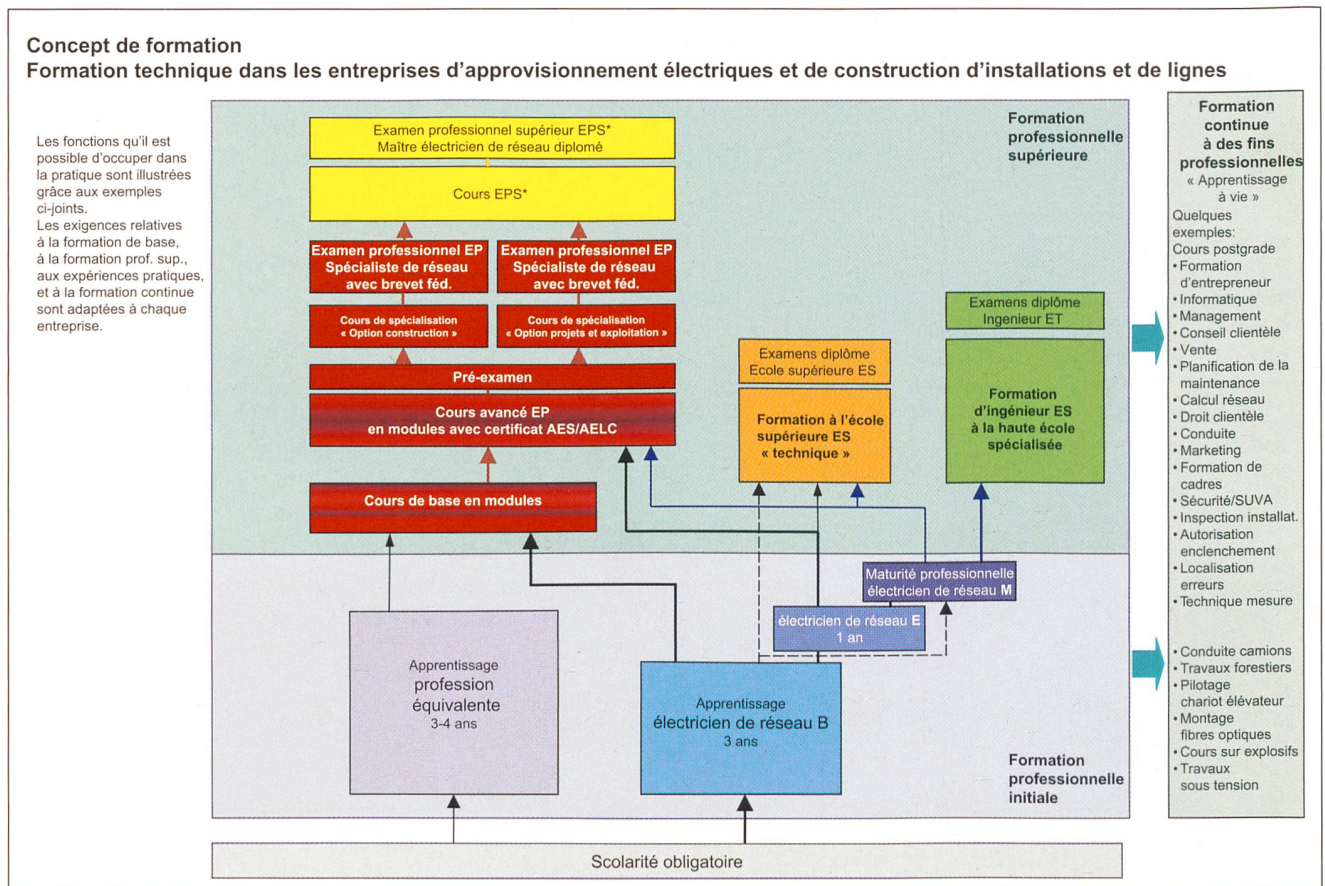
Concept de formation
Formation technique dans les entreprises d'approvisionnement électriques et de construction d'installations et de lignes

Les fonctions qu'il est possible d'occuper dans la pratique sont illustrées grâce aux exemples ci-joints.
Les exigences relatives à la formation de base, à la formation prof. sup., aux expériences pratiques, et à la formation continue sont adaptées à chaque entreprise.

Formation professionnelle supérieure

Examen professionnel supérieur EPS*
Maître électricien de réseau diplomé

Cours EPS*

Examen professionnel EP
Spécialiste de réseau avec brevet féd.

Examen professionnel EP
Spécialiste de réseau avec brevet féd.

Cours de spécialisation « Option construction »

Cours de spécialisation « Option projets et exploitation »

Pré-examen

Cours avancé EP
en modules avec certificat AES/AELC

Cours de base en modules

Examens diplôme
Ecole supérieure ES

Formation à l'école supérieure ES « technique »

Examens diplôme
Ingenieur ET

Formation d'ingénieur ES à la haute école spécialisée

Maturité professionnelle électricien de réseau M

électricien de réseau E
1 an

Apprentissage
profession équivalente
3-4 ans

Apprentissage
électricien de réseau B
3 ans

Formation professionnelle initiale

Scolarité obligatoire

Formation continue à des fins professionnelles
« Apprentissage à vie »
Quelques exemples:
Cours postgrade
• Formation d'entrepreneur
• Informatique
• Management
• Conseil clientèle
• Vente
• Planification de la maintenance
• Calcul réseau
• Droit clientèle
• Conduite
• Marketing
• Formation de cadres
• Sécurité/SUVA
• Inspection installat.
• Autorisation enclenchement
• Localisation erreurs
• Technique mesure

• Conduite camions
• Travaux forestiers
• Pilotage chariot élévateur
• Montage fibres optiques
• Cours sur explosifs
• Travaux sous tension